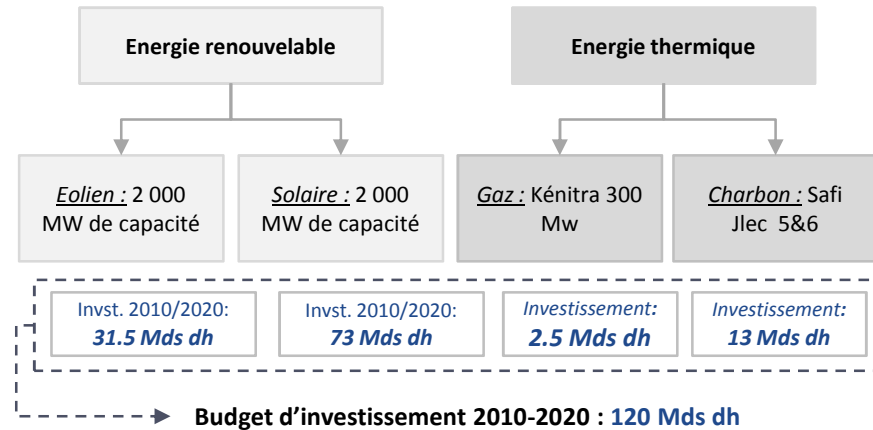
Energie renouvelable

Energie thermique

Eolien : 2 000 MW de capacité

Solaire : 2 000 MW de capacité

Gaz : Kénitra 300 Mw

Charbon : Safi Jlec 5&6

Invst. 2010/2020: 31.5 Mds dh

Invst. 2010/2020: 73 Mds dh

Investissement: 2.5 Mds dh

Investissement: 13 Mds dh

Budget d'investissement 2010-2020 : 120 Mds dh